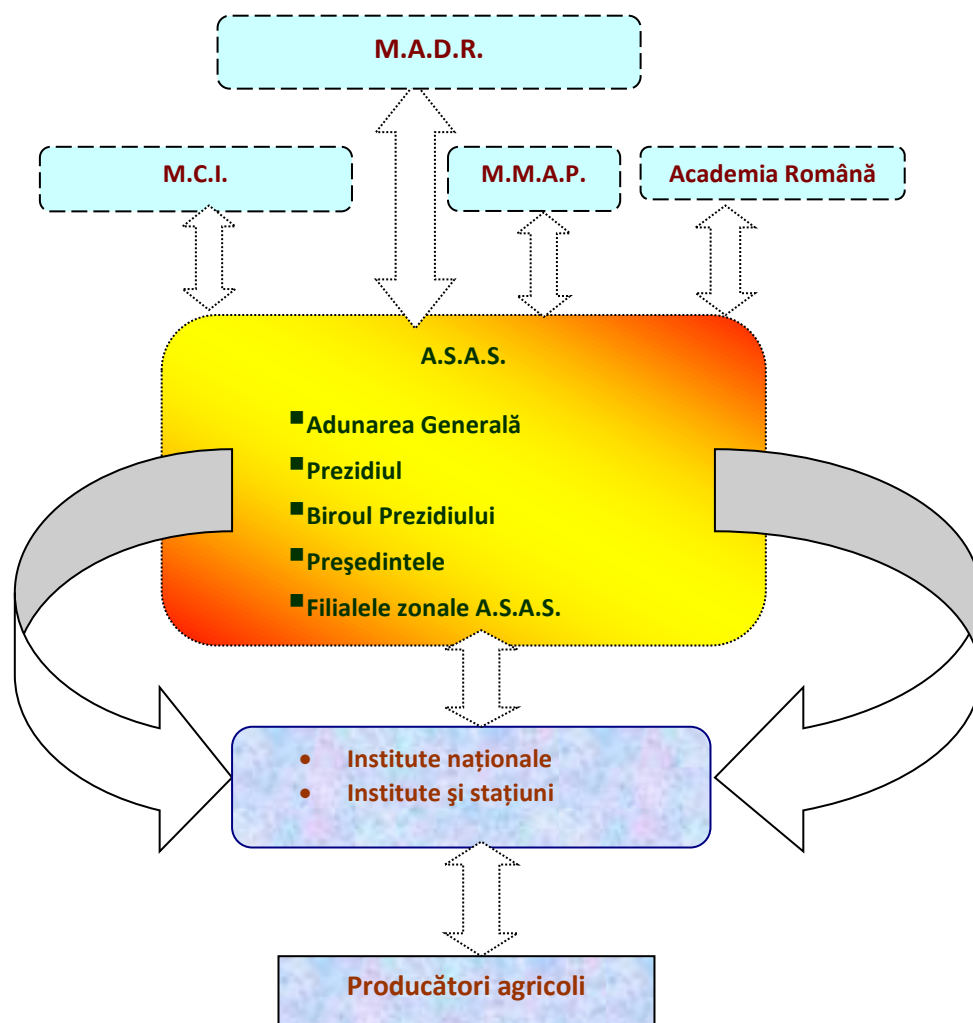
M.A.D.R.

M.C.I.

M.M.A.P.

Academia Română

A.S.A.S.

- Adunarea Generală
- Prezidiul
- Biroul Prezidiului
- Preşedintele
- Filialele zonale A.S.A.S.

- Institute naționale
- Institute şi stațiuni

Producători agricoli